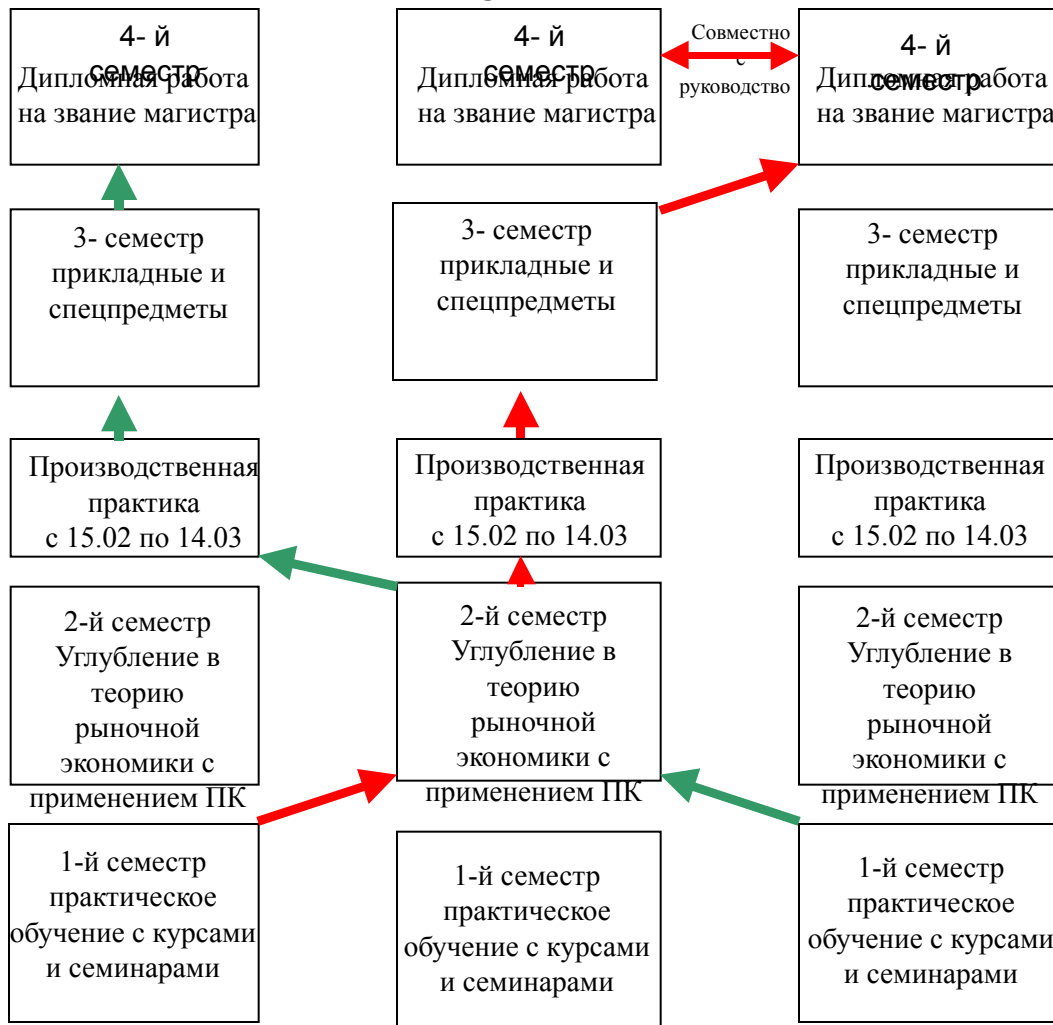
4- й семестр
Дипломная работа на звание магистра

4- й семестр
Дипломная работа на звание магистра

Совместно с руководство

4- й семестр
Дипломная работа на звание магистра

3- семестр прикладные и спецпредметы

3- семестр прикладные и спецпредметы

3- семестр прикладные и спецпредметы

Производственная практика с 15.02 по 14.03

Производственная практика с 15.02 по 14.03

Производственная практика с 15.02 по 14.03

2-й семестр Углубление в теорию рыночной экономики с применением ПК

2-й семестр Углубление в теорию рыночной экономики с применением ПК

2-й семестр Углубление в теорию рыночной экономики с применением ПК

1-й семестр практическое обучение с курсами и семинарами

1-й семестр практическое обучение с курсами и семинарами

1-й семестр практическое обучение с курсами и семинарами